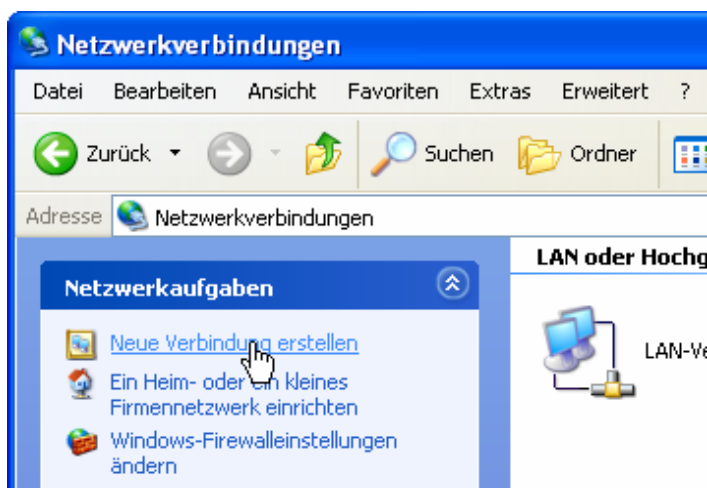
Netzwerkverbindungen

Datei Bearbeiten Ansicht Favoriten Extras Erweitert ?

Zurück Suchen Ordner

Adresse Netzwerkverbindungen

Netzwerkaufgaben

Neue Verbindung erstellen

Ein Heim- oder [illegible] kleines Firmennetzwerk einrichten

Windows-Firewalleinstellungen ändern

LAN oder Hochg

LAN-Ve